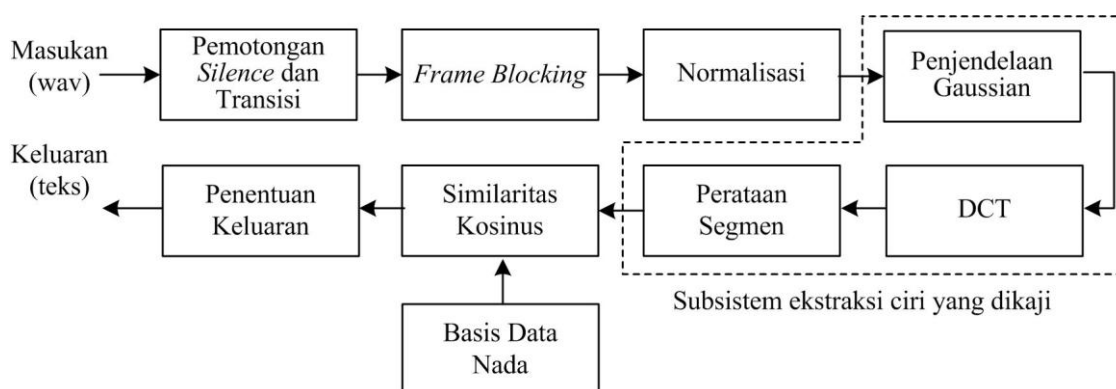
Masukan (wav)

Pemotongan *Silence* dan Transisi

*Frame Blocking*

Normalisasi

Penjendelaan Gaussian

DCT

Perataan Segmen

Similaritas Kosinus

Penentuan Keluaran

Keluaran (teks)

Basis Data Nada

Subsistem ekstraksi ciri yang dikaji